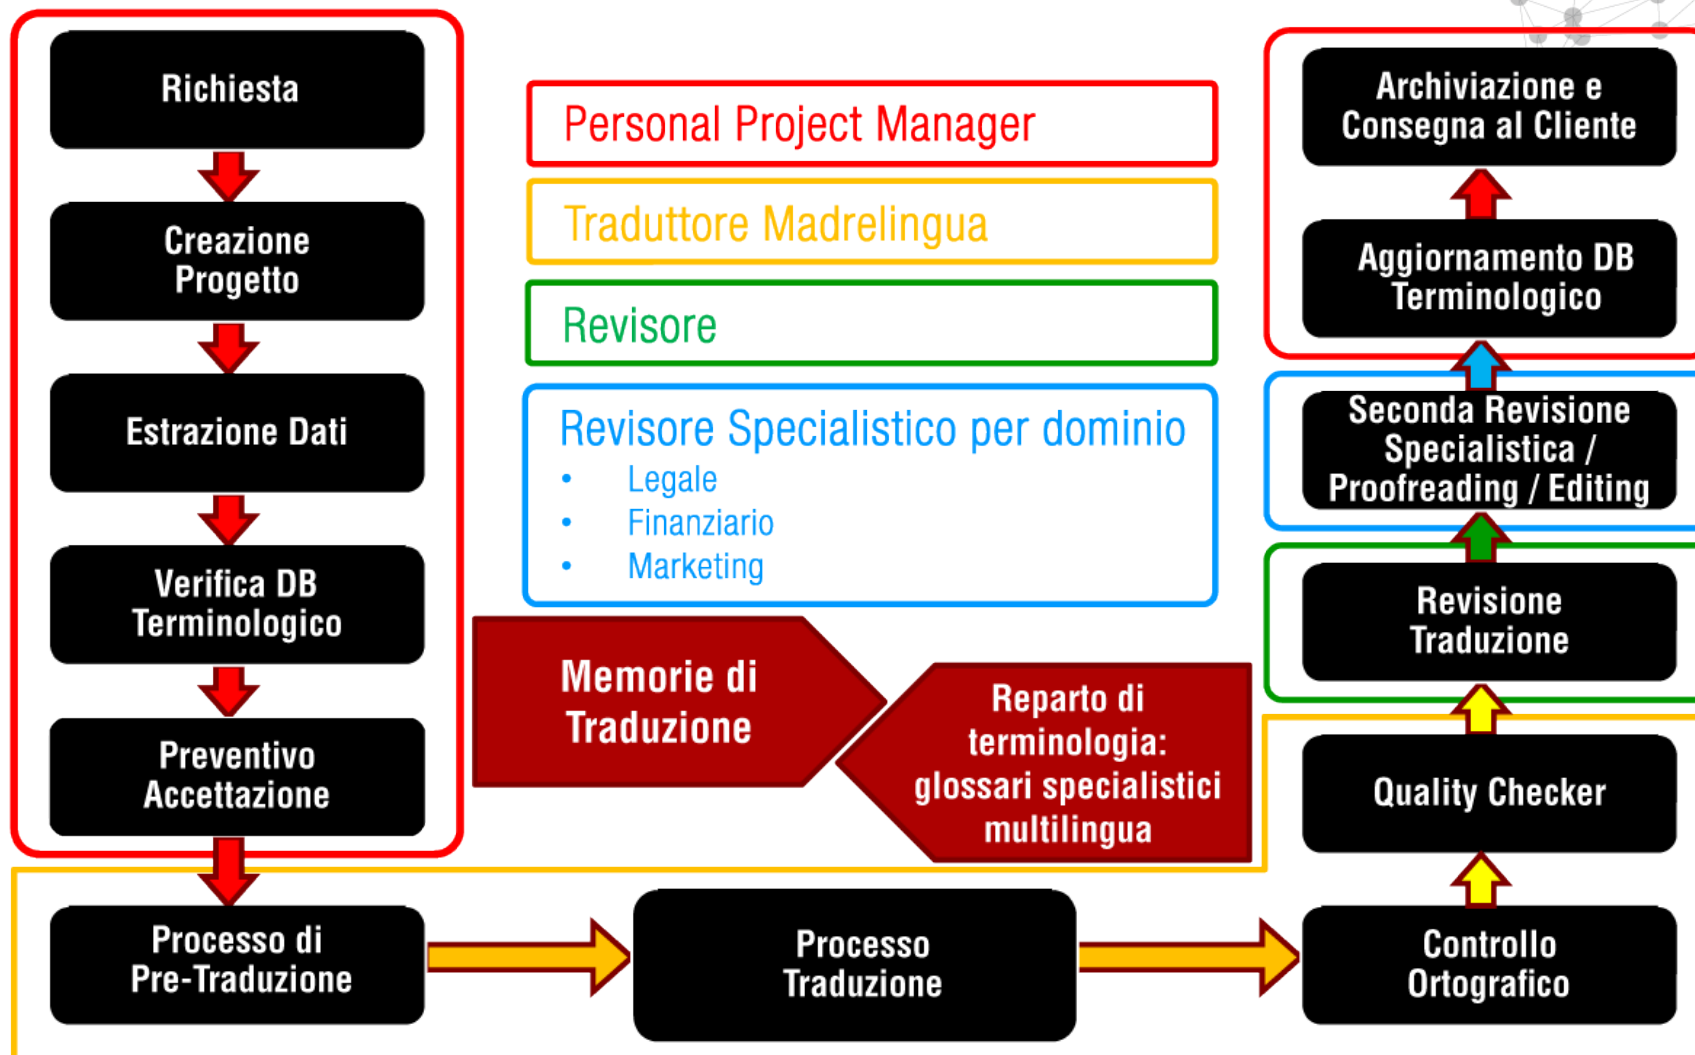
Richiesta

Creazione Progetto

Estrazione Dati

Verifica DB Terminologico

Preventivo Accettazione

Processo di Pre-Traduzione

Personal Project Manager

Traduttore Madrelingua

Revisore

Revisore Specialistico per dominio
• Legale
• Finanziario
• Marketing

Memorie di Traduzione

Reparto di terminologia: glossari specialistici multilingua

Processo Traduzione

Archiviazione e Consegna al Cliente

Aggiornamento DB Terminologico

Seconda Revisione Specialistica / Proofreading / Editing

Revisione Traduzione

Quality Checker

Controllo Ortografico